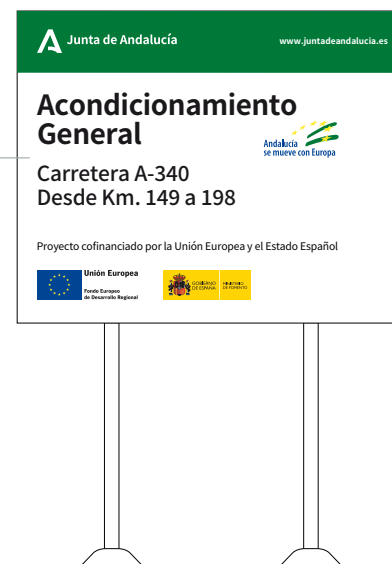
Junta de Andalucía

www.juntadeandalucia.es

Acondicionamiento General

Andalucía se mueve con Europa

Carretera A-340
Desde Km. 149 a 198

Proyecto cofinanciado por la Unión Europea y el Estado Español

Unión Europea
Fondo Europeo de Desarrollo Regional

GOBIERNO DE ESPAÑA

MINISTERIO DE FOMENTO